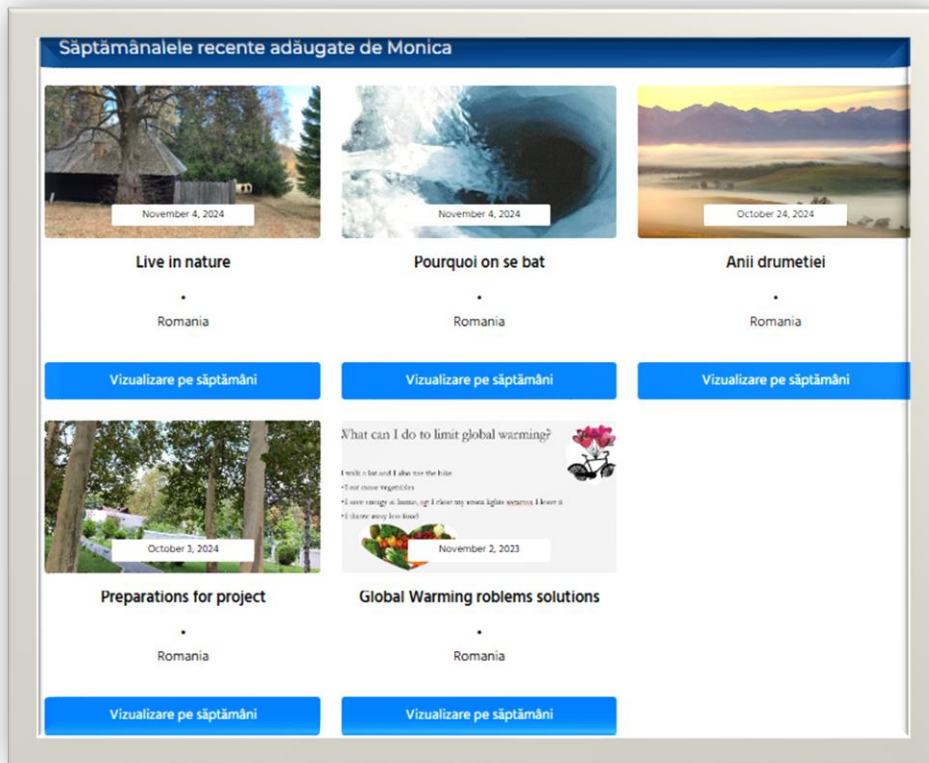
Săptămânalele recente adăugate de Monica

November 4, 2024

Live in nature

•

Romania

Vizualizare pe săptămâni

November 4, 2024

Pourquoi on se bat

•

Romania

Vizualizare pe săptămâni

October 24, 2024

Anii drumetiei

•

Romania

Vizualizare pe săptămâni

October 3, 2024

Preparations for project

•

Romania

Vizualizare pe săptămâni

What can I do to limit global warming?

I walk a lot and I also use the bike

•I eat more vegetables

•I save energy at home, eg I close my room lights whenever I leave it

•I throw away less food

November 2, 2023

Global Warming roblems solutions

•

Romania

Vizualizare pe săptămâni